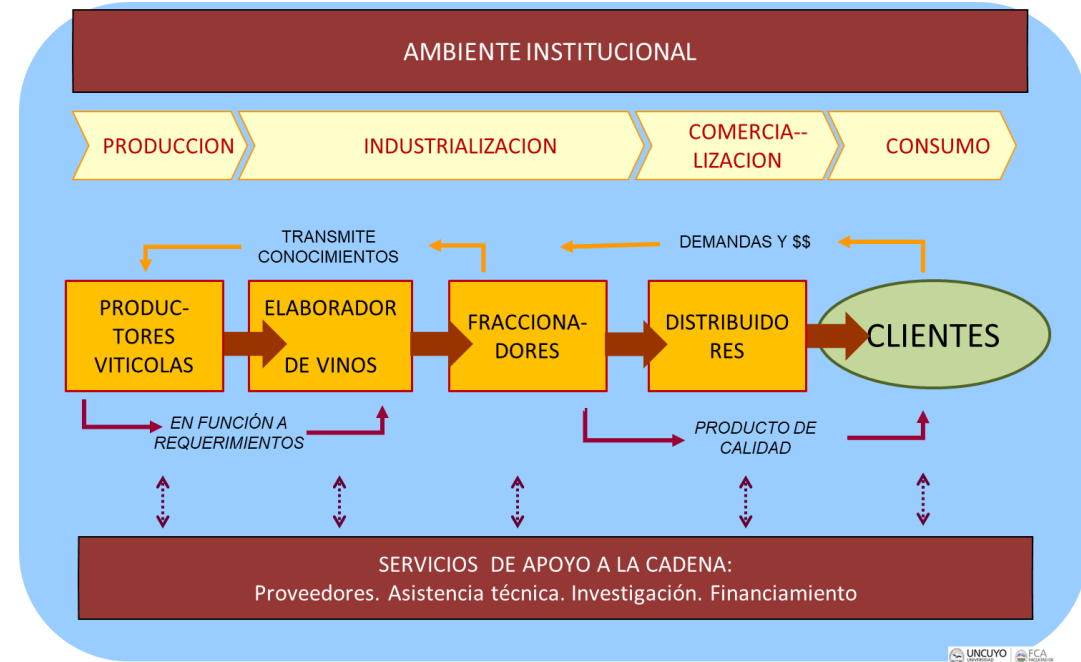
AMBIENTE INSTITUCIONAL

PRODUCCION

INDUSTRIALIZACION

COMERCIA-- LIZACION

CONSUMO

TRANSMITE CONOCIMIENTOS

DEMANDAS Y $$

PRODUC- TORES VITICOLAS

ELABORADOR DE VINOS

FRACCIONA- DORES

DISTRIBUIDO RES

CLIENTES

EN FUNCIÓN A REQUERIMIENTOS

PRODUCTO DE CALIDAD

SERVICIOS DE APOYO A LA CADENA:
Proveedores. Asistencia técnica. Investigación. Financiamiento

UNCUYO UNIVERSIDAD | FCA FACULTAD DE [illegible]